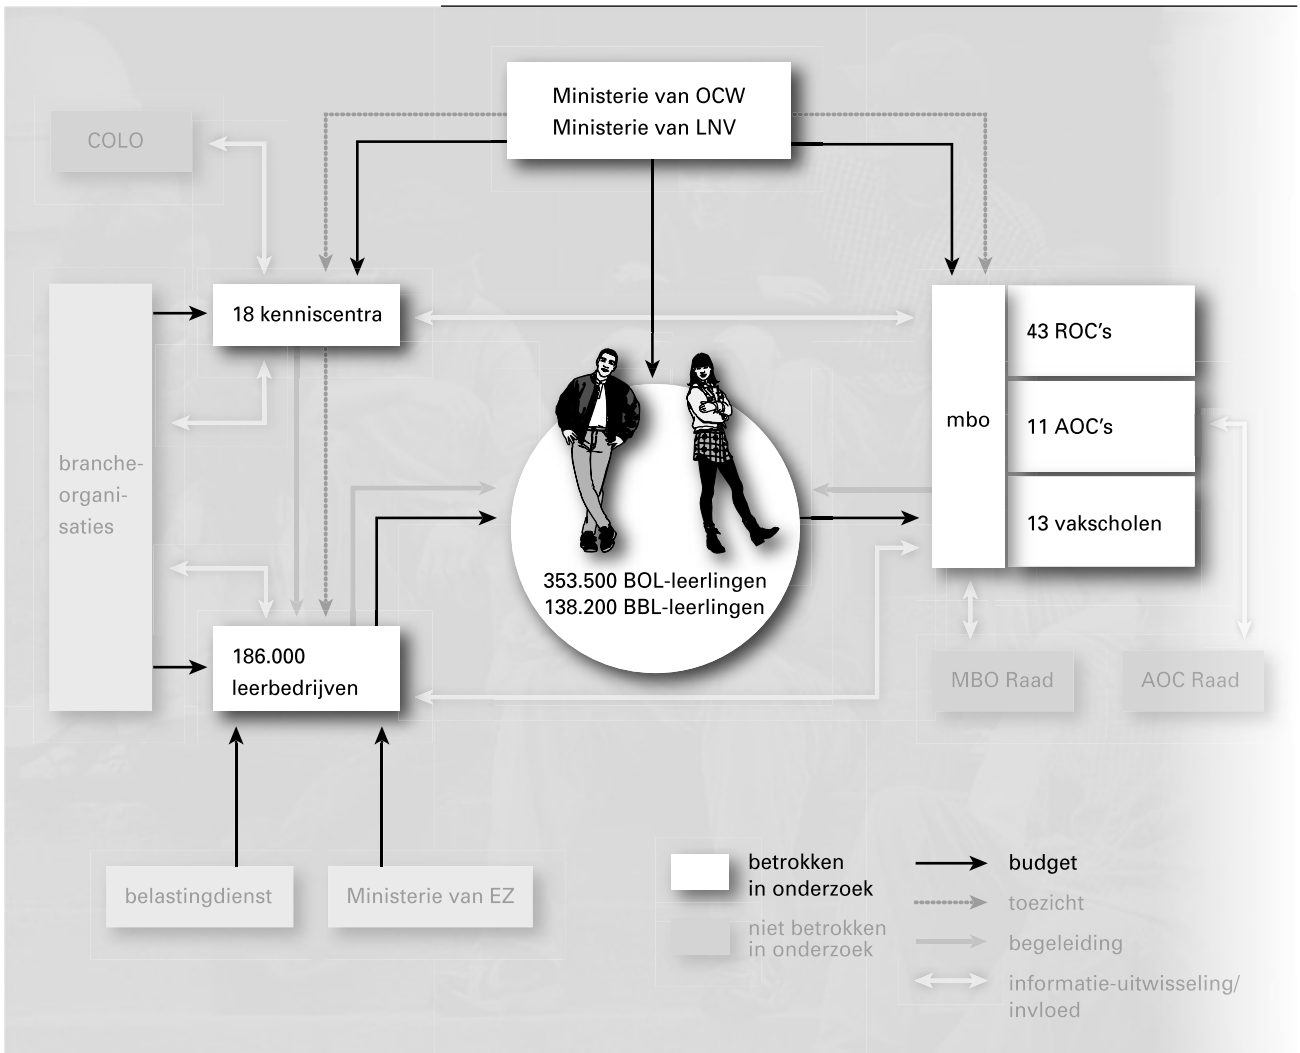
Ministerie van OCW
Ministerie van LNV

COLO

18 kenniscentra

branche-organisaties

353.500 BOL-leerlingen
138.200 BBL-leerlingen

mbo

43 ROC's

11 AOC's

13 vakscholen

186.000 leerbedrijven

MBO Raad

AOC Raad

belastingdienst

Ministerie van EZ

betrokken in onderzoek

niet betrokken in onderzoek

budget

toezicht

begeleiding

informatie-uitwisseling/ invloed